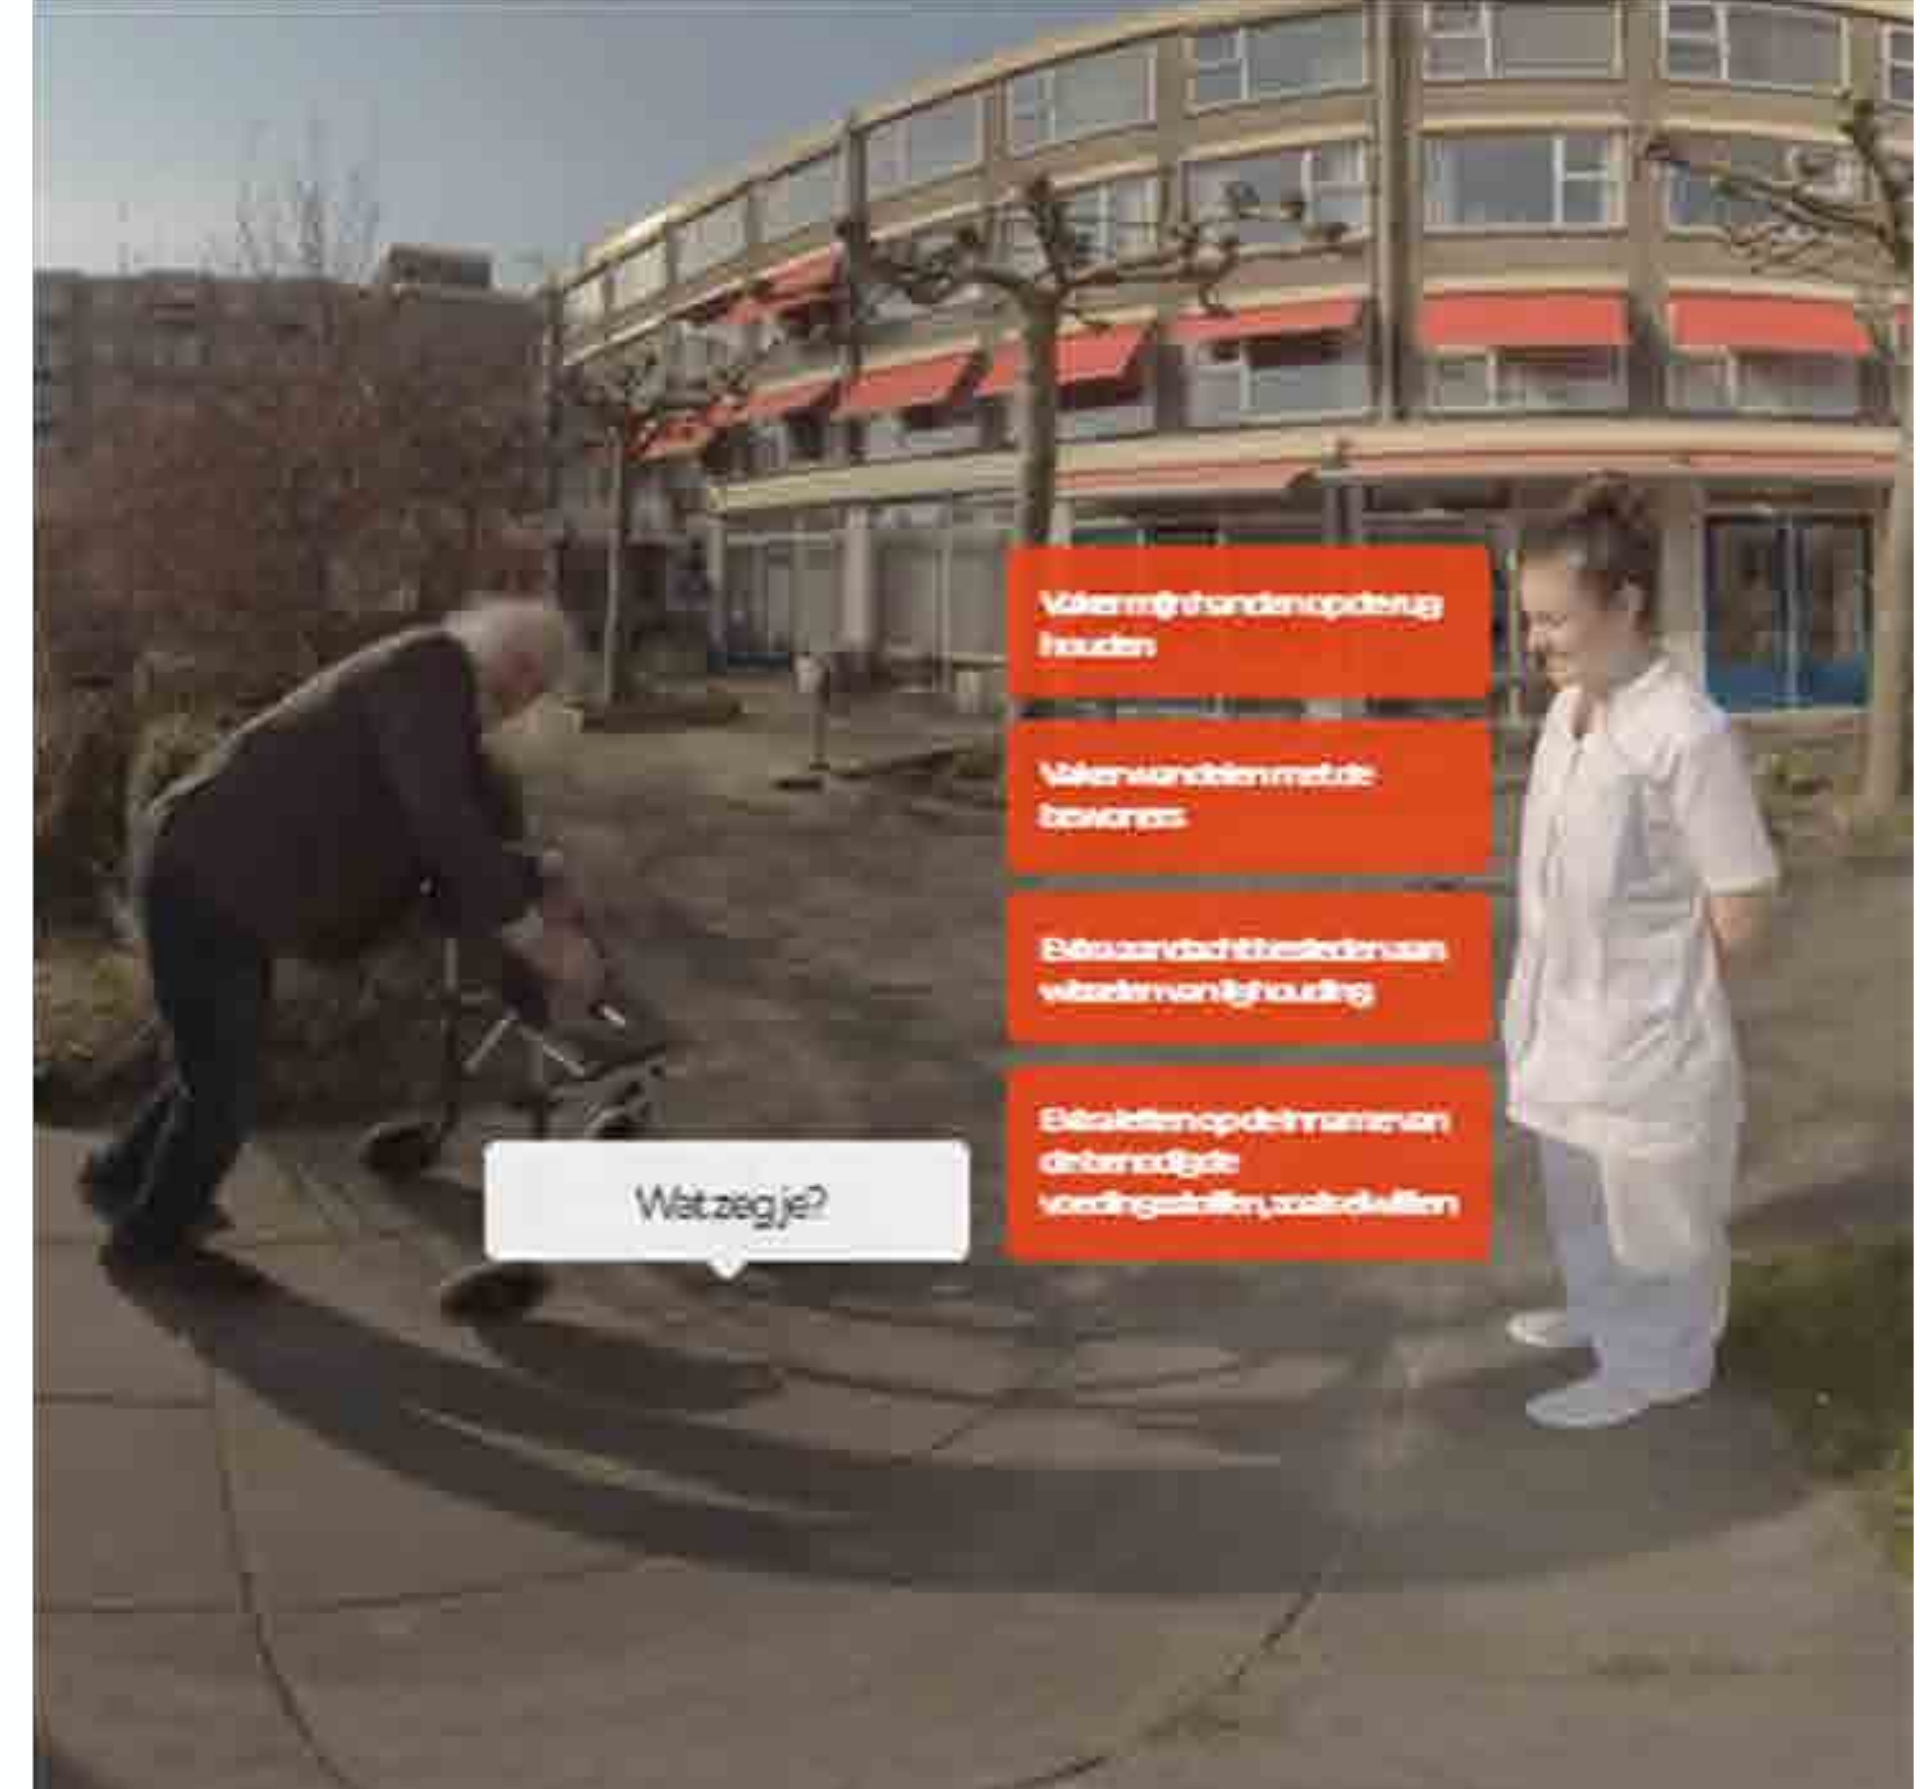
Vaker mijn handen op de rug houden

Vaker wandelen met de bewoners

Extra aandacht besteden aan wisselen van lighouding

Extra letten op de inname van de benodigde voedingsstoffen, zoals eiwitten

Wat zeg je?